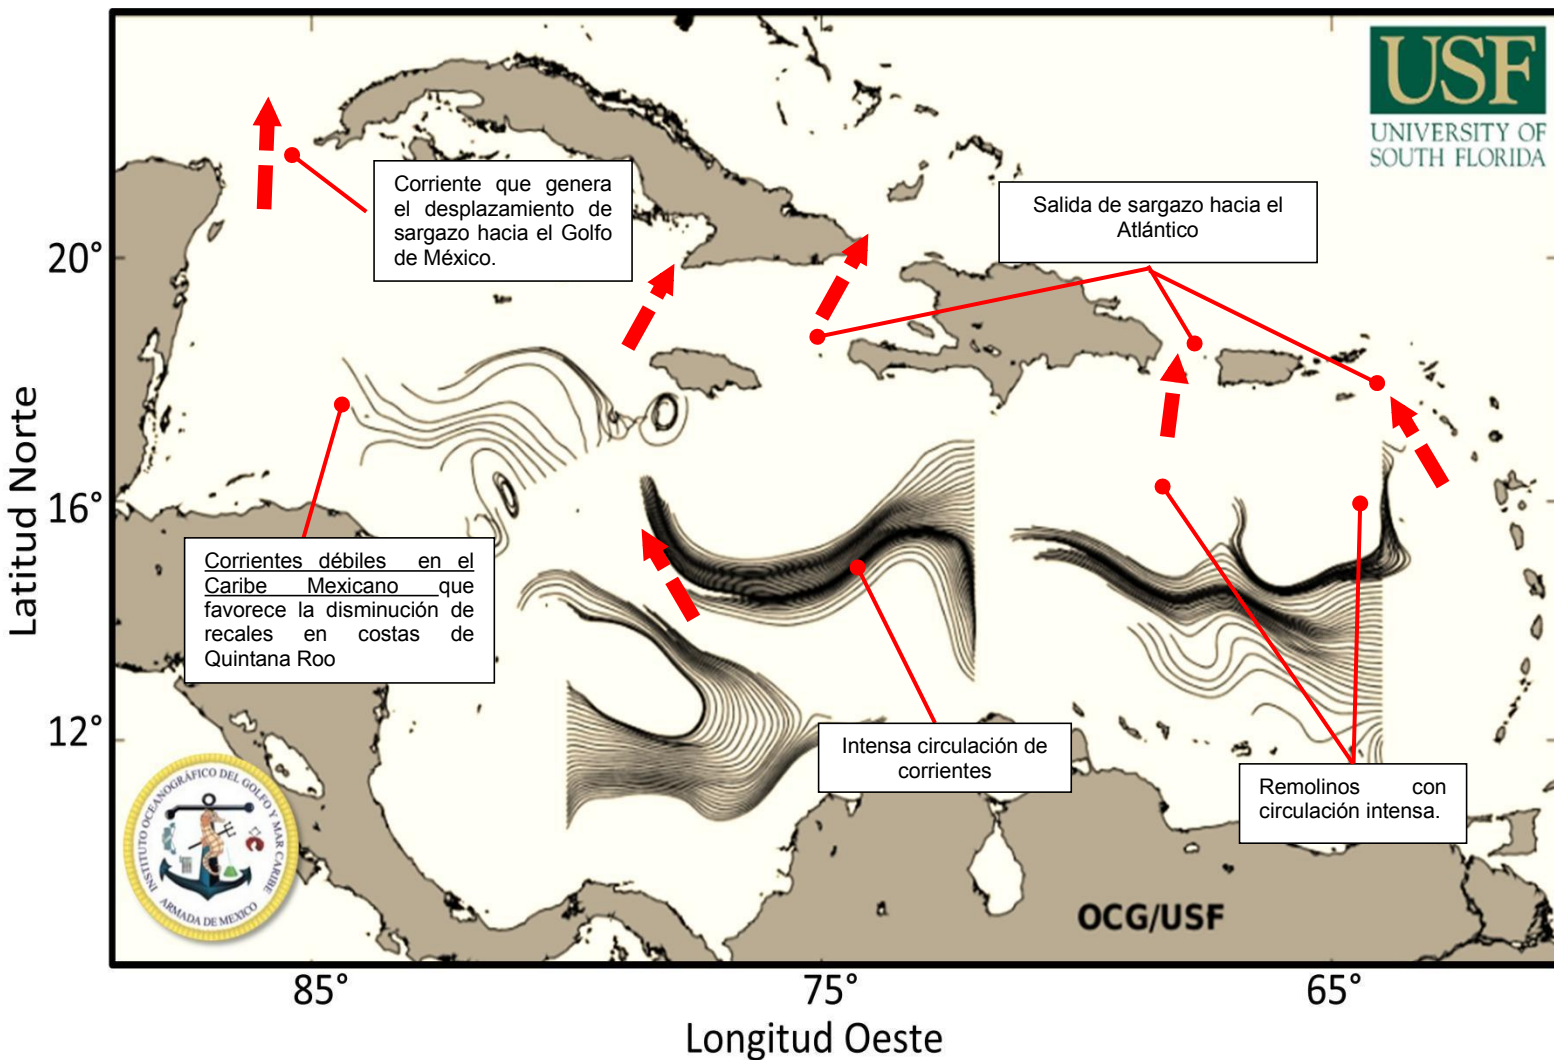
USF
UNIVERSITY OF SOUTH FLORIDA

Corriente que genera el desplazamiento de sargazo hacia el Golfo de México.

Salida de sargazo hacia el Atlántico

20°

16°

12°

Latitud Norte

Corrientes débiles en el Caribe Mexicano que favorece la disminución de recales en costas de Quintana Roo

Intensa circulación de corrientes

Remolinos con circulación intensa.

INSTITUTO OCEANOGRÁFICO DEL GOLFO Y MAR CARIBE
ARMADA DE MEXICO

OCG/USF

85°

75°

65°

Longitud Oeste